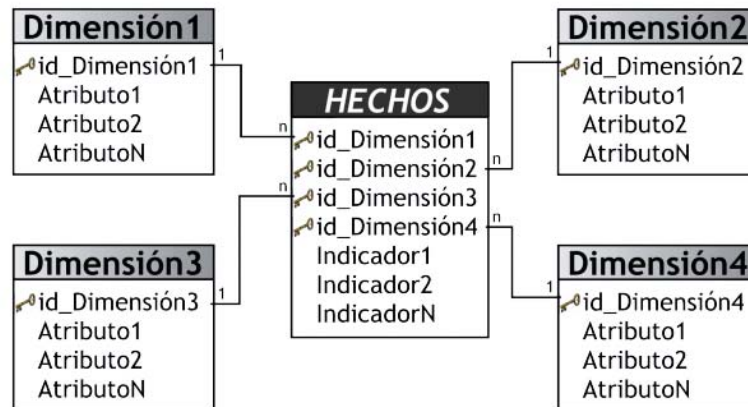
Dimensión1
id_Dimensión1
Atributo1
Atributo2
AtributoN

HECHOS
id_Dimensión1
id_Dimensión2
id_Dimensión3
id_Dimensión4
Indicador1
Indicador2
IndicadorN

Dimensión2
id_Dimensión2
Atributo1
Atributo2
AtributoN

Dimensión3
id_Dimensión3
Atributo1
Atributo2
AtributoN

Dimensión4
id_Dimensión4
Atributo1
Atributo2
AtributoN

1
n
1
n
1
n
1
n